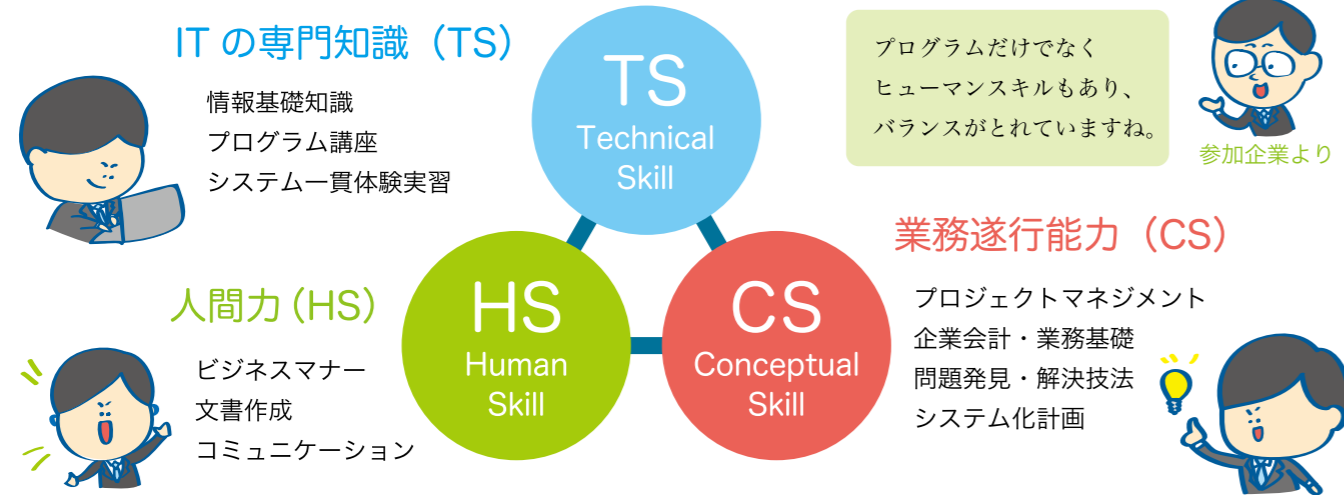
ITの専門知識（TS）

情報基礎知識
プログラム講座
システム一貫体験実習

TS
Technical
Skill

プログラムだけでなく
ヒューマンスキルもあり、
バランスがとれていますね。

参加企業より

業務遂行能力（CS）

プロジェクトマネジメント
企業会計・業務基礎
問題発見・解決技法
システム化計画

人間力（HS）

ビジネスマナー
文書作成
コミュニケーション

HS
Human
Skill

CS
Conceptual
Skill